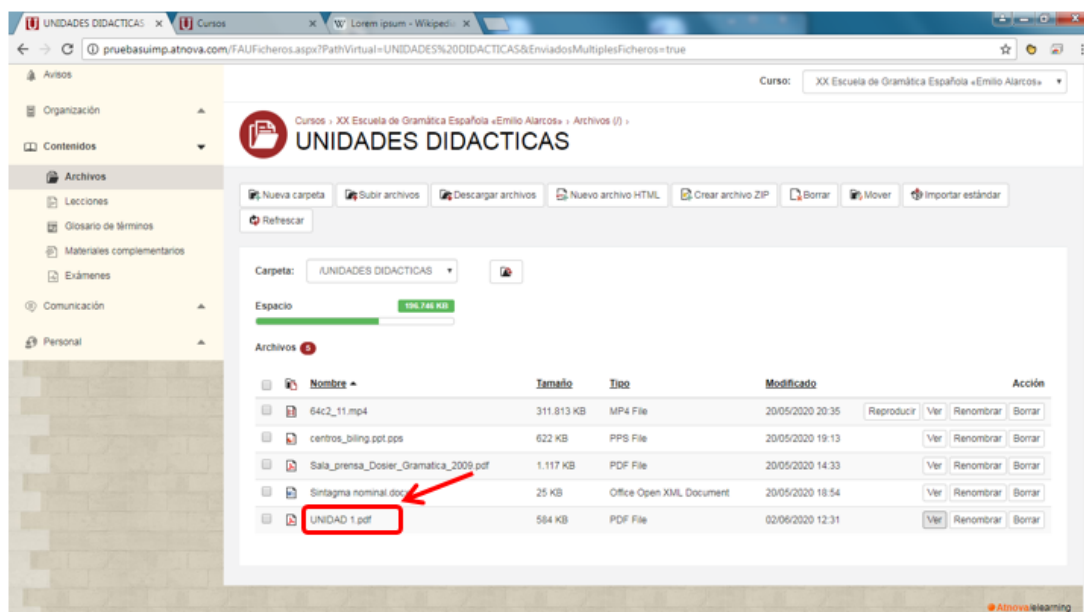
UNIDADES DIDACTICAS ×
Cursos ×
Lorem ipsum - Wikipedi ×

pruebasuimp.atnova.com/FAUFicheros.aspx?PathVirtual=UNIDADES%20DIDACTICAS&EnviadosMultiplesFicheros=true

Avisos
Organización
Contenidos
Archivos
Lecciones
Glosario de términos
Materiales complementarios
Exámenes
Comunicación
Personal

Curso: XX Escuela de Gramática Española «Emilio Alarcos»

Cursos › XX Escuela de Gramática Española «Emilio Alarcos» › Archivos (/) ›
UNIDADES DIDACTICAS

Nueva carpeta | Subir archivos | Descargar archivos | Nuevo archivo HTML | Crear archivo ZIP | Borrar | Mover | Importar estándar
Refrescar

Carpeta: /UNIDADES DIDACTICAS

Espacio 196.746 KB

Archivos 5

| | | Nombre ▲ | Tamaño | Tipo | Modificado | Acción |
|---|---|---|---|---|---|---|
| | | 64c2_11.mp4 | 311.813 KB | MP4 File | 20/05/2020 20:35 | Reproducir Ver Renombrar Borrar |
| | | centros_biling.ppt.pps | 622 KB | PPS File | 20/05/2020 19:13 | Ver Renombrar Borrar |
| | | Sala_prensa_Dosier_Gramatica_2009.pdf | 1.117 KB | PDF File | 20/05/2020 14:33 | Ver Renombrar Borrar |
| | | Sintagma nominal.docx | 25 KB | Office Open XML Document | 20/05/2020 18:54 | Ver Renombrar Borrar |
| | | UNIDAD 1.pdf | 584 KB | PDF File | 02/06/2020 12:31 | Ver Renombrar Borrar |

Atnova elearning